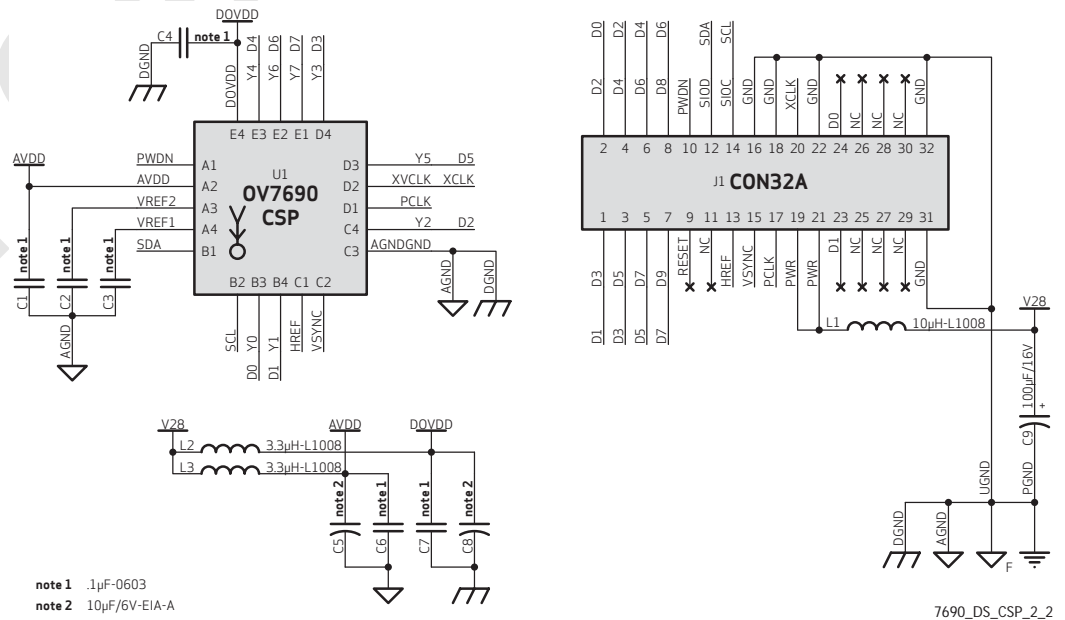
DOVDD
C4 note 1
DGND
DOVDD Y4 D4 Y6 D6 Y7 D7 Y3 D3
E4 E3 E2 E1 D4
AVDD
PWDN A1
AVDD A2
VREF2 A3
VREF1 A4
SDA B1
U1
OV7690
CSP
D3 Y5 D5
D2 XVCLK XCLK
D1 PCLK
C4 Y2 D2
C3 AGNDGND
B2 B3 B4 C1 C2
note 1 note 1 note 1
C1 C2 C3
AGND
SCL Y0 Y1 HREF VSYNC
D0 D1
AGND DGND

D0 D2 D4 D6 SDA SCL
D2 D4 D6 D8 PWDN SIOD SIOC GND XCLK GND D0 NC NC NC GND
2 4 6 8 10 12 14 16 18 20 22 24 26 28 30 32
J1 CON32A
1 3 5 7 9 11 13 15 17 19 21 23 25 27 29 31
D3 D5 D7 D9 RESET NC HREF VSYNC PCLK PWR PWR D1 NC NC NC GND
D1 D3 D5 D7
V28
L1 10μH-L1008
100μF/16V
C9
UGND PGND
DGND AGND F

V28 AVDD DOVDD
L2 3.3μH-L1008
L3 3.3μH-L1008
note 2 note 1 note 1 note 2
C5 C6 C7 C8

note 1 .1μF-0603
note 2 10μF/6V-EIA-A

7690_DS_CSP_2_2